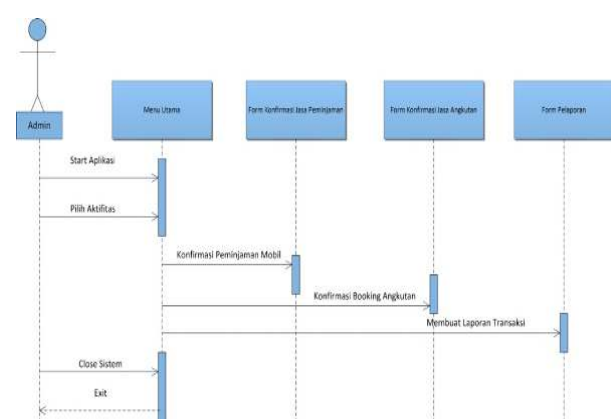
Admin

Menu Utama

Form Konfirmasi Jasa Peminjaman

Form Konfirmasi Jasa Angkutan

Form Pelaporan

Start Aplikasi

Pilih Aktifitas

Konfirmasi Peminjaman Mobil

Konfirmasi Booking Angkutan

Membuat Laporan Transaksi

Close Sistem

Exit